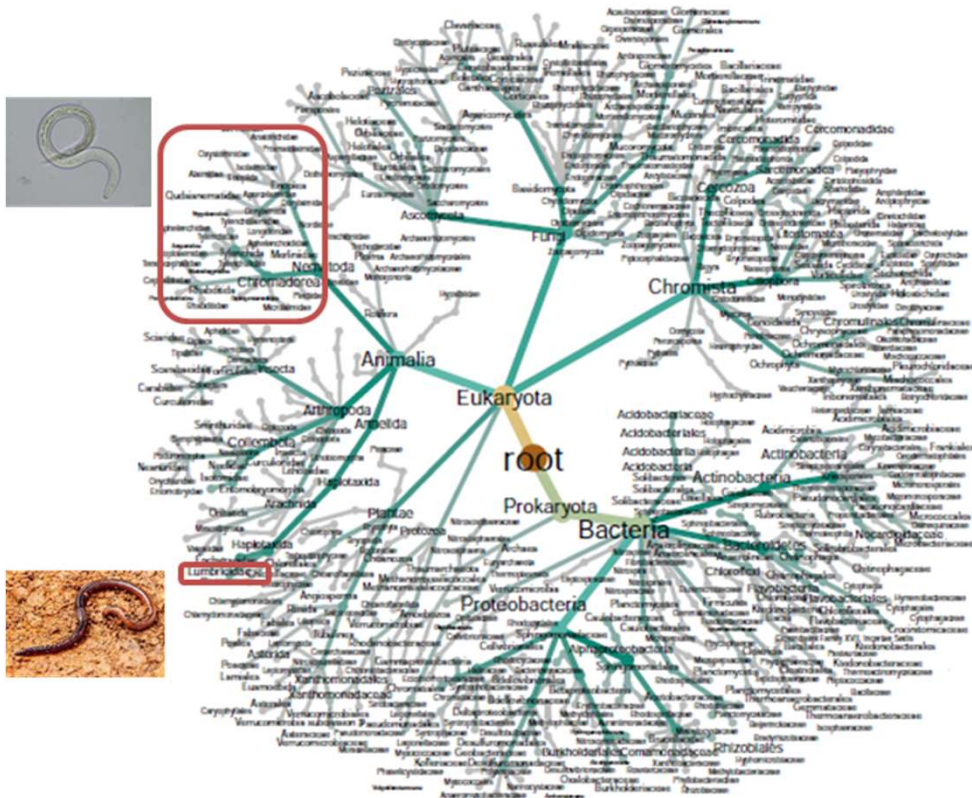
root

Eukaryota

Prokaryota

Bacteria

Animalia

Fungi

Chromista

Cercozoa

Cercomonadidae

Ascomycota

Basidiomycota

Nematoda

Chromadorea

Arthropoda

Annelida

Collembola

Insecta

Haplotaxida

Arachnida

Plantae

Protozoa

Lumbricidae

Proteobacteria

Actinobacteria

Acidobacteria

Acidobacteriaceae

Acidobacteriales

Nocardioidaceae

Chloroflexi

Sphingomonadaceae

Alphaproteobacteria

Burkholderiales

Comamonadaceae

Rhizobiales

Xanthomonadaceae

Ochrophyta

Chromulinaceae

Chrysophyceae

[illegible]